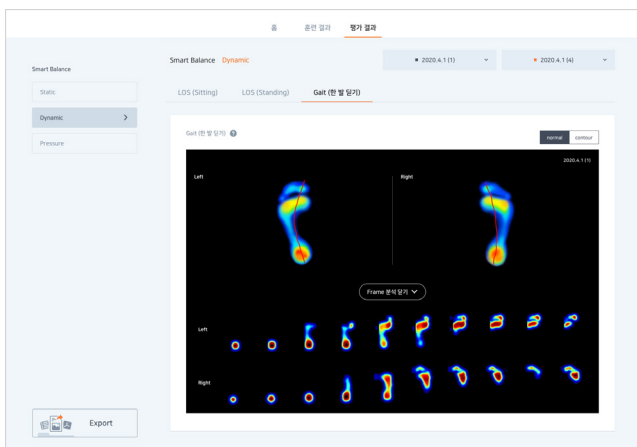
홈 훈련 결과 평가 결과

Smart Balance

Static

Dynamic >

Pressure

Smart Balance Dynamic

2020.4.1 (1)

2020.4.1 (4)

LOS (Sitting) LOS (Standing) Gait (한 발 딛기)

Gait (한 발 딛기)

normal contour

2020.4.1 (1)

Left

Right

Frame 분석 닫기

Left

Right

Export